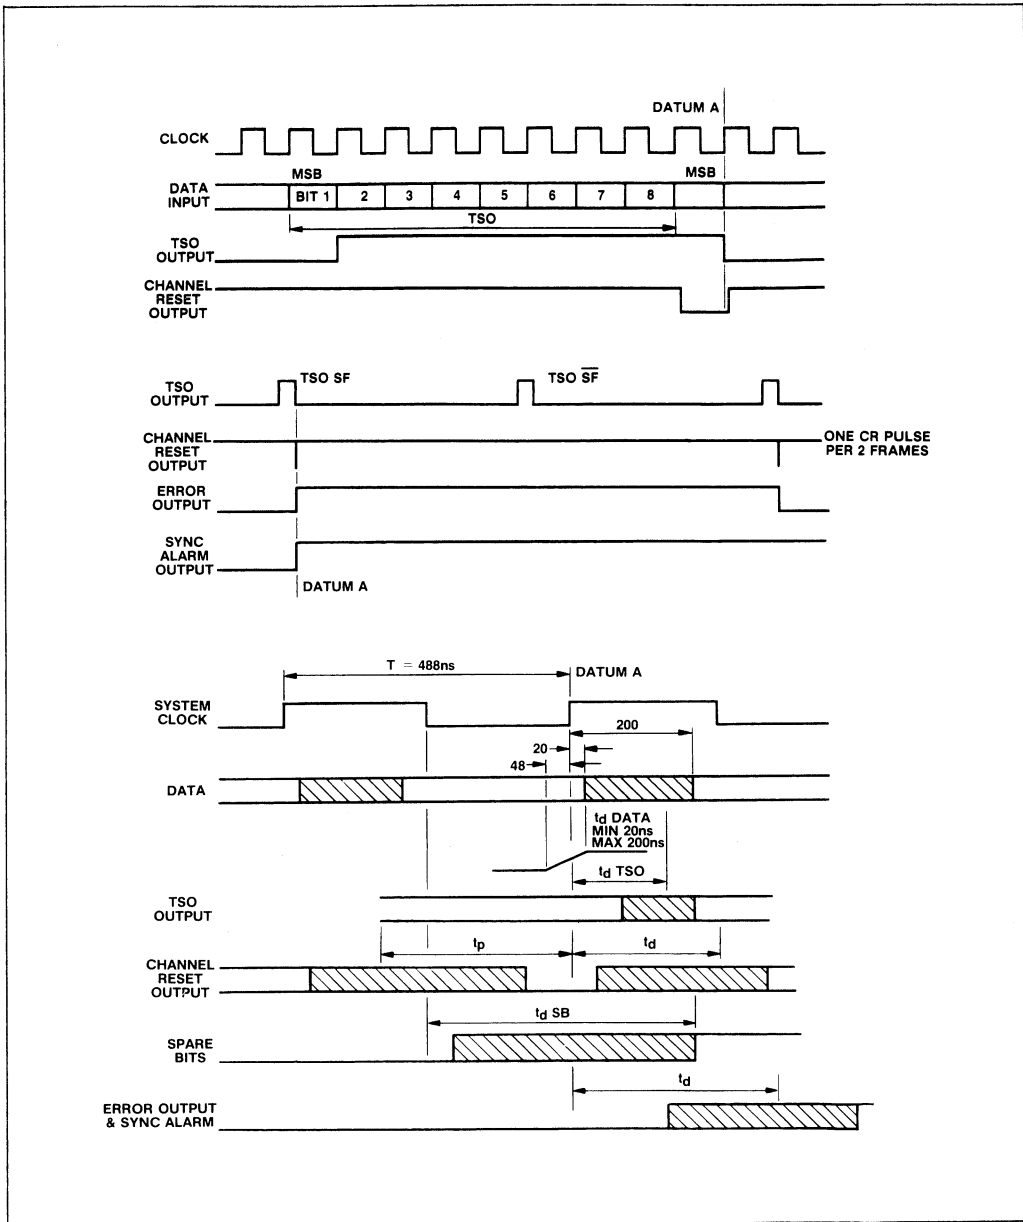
DATUM A

CLOCK

MSB

MSB

DATA INPUT

BIT 1

2

3

4

5

6

7

8

TSO

TSO OUTPUT

CHANNEL RESET OUTPUT

TSO OUTPUT

TSO SF

TSO $\overline{SF}$

CHANNEL RESET OUTPUT

ONE CR PULSE PER 2 FRAMES

ERROR OUTPUT

SYNC ALARM OUTPUT

DATUM A

T = 488ns

DATUM A

SYSTEM CLOCK

200

20

48

DATA

$t_d$ DATA MIN 20ns MAX 200ns

$t_d$ TSO

TSO OUTPUT

$t_p$

$t_d$

CHANNEL RESET OUTPUT

$t_d$ SB

SPARE BITS

$t_d$

ERROR OUTPUT & SYNC ALARM